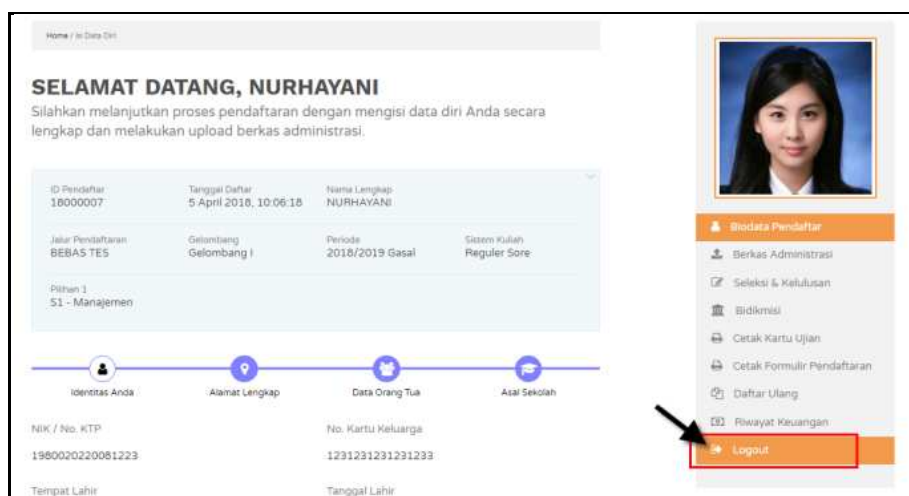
Home / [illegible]

SELAMAT DATANG, NURHAYANI

Silahkan melanjutkan proses pendaftaran dengan mengisi data diri Anda secara lengkap dan melakukan upload berkas administrasi.

ID Pendaftar
18000007

Tanggal Daftar
5 April 2018, 10:06:18

Nama Lengkap
NURHAYANI

Jalur Pendaftaran
BEBAS TES

Gelombang
Gelombang I

Periode
2018/2019 Gasal

Sistem Kuliah
Reguler Sore

Pilihan 1
S1 - Manajemen

Identitas Anda

Alamat Lengkap

Data Orang Tua

Asal Sekolah

NIK / No. KTP
1980020220081223

No. Kartu Keluarga
1231231231231233

Tempat Lahir

Tanggal Lahir

Biodata Pendaftar
Berkas Administrasi
Seleksi & Kelulusan
Bidikmisi
Cetak Kartu Ujian
Cetak Formulir Pendaftaran
Daftar Ulang
Riwayat Keuangan
Logout